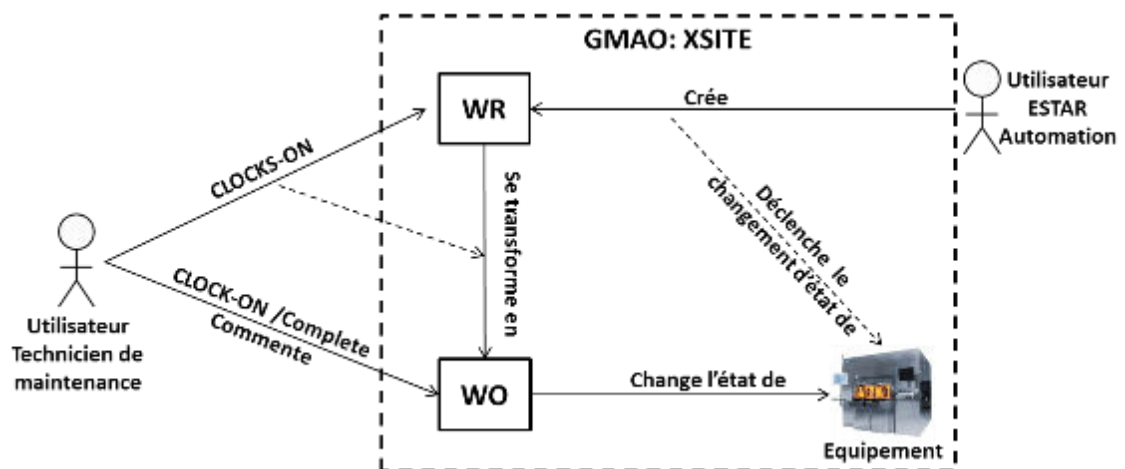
GMAO: XSITE

Utilisateur ESTAR Automation

Crée

WR

CLOCKS-ON

Se transforme en

Déclenche le changement d'état de

Utilisateur Technicien de maintenance

CLOCK-ON /Complete Commente

WO

Change l'état de

Equipement